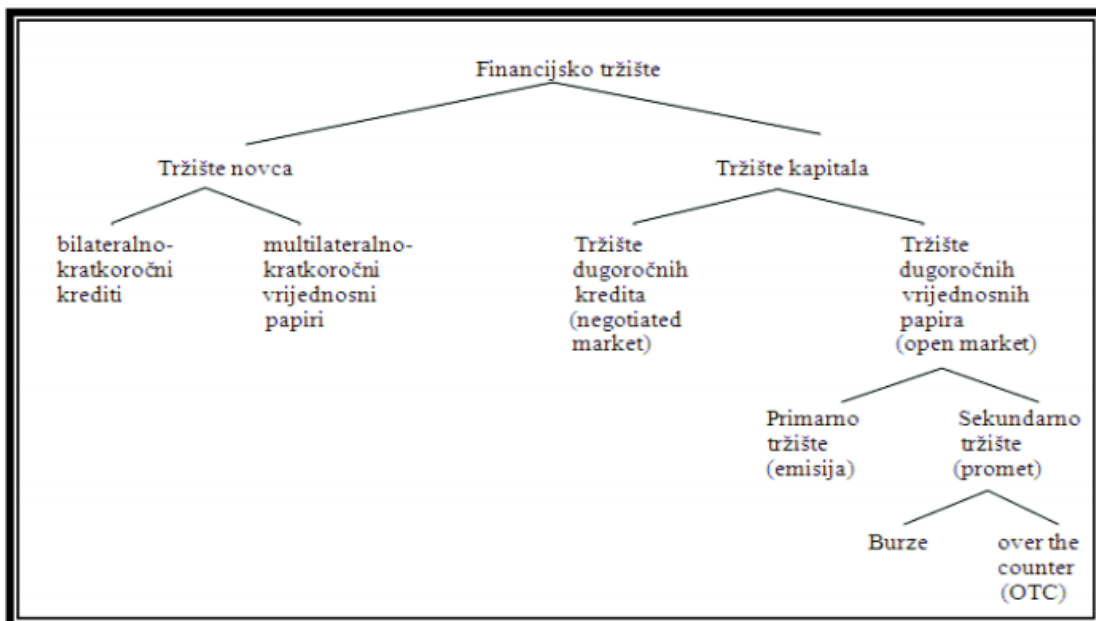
Financijsko tržište

Tržište novca

Tržište kapitala

bilateralno-kratkoročni krediti

multilateralno-kratkoročni vrijednosni papiri

Tržište dugoročnih kredita (negotiated market)

Tržište dugoročnih vrijednosnih papira (open market)

Primarno tržište (emisija)

Sekundarno tržište (promet)

Burze

over the counter (OTC)